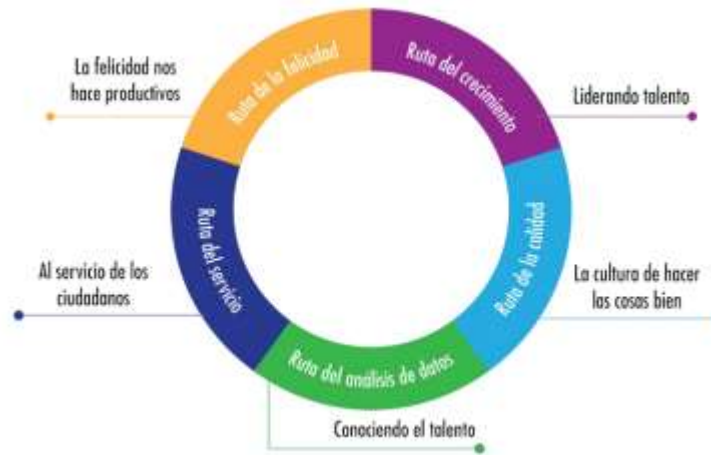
La felicidad nos hace productivos

Ruta de la felicidad

Ruta del crecimiento

Liderando talento

Ruta del servicio

Al servicio de los ciudadanos

Ruta de la calidad

La cultura de hacer las cosas bien

Ruta del análisis de datos

Conociendo el talento